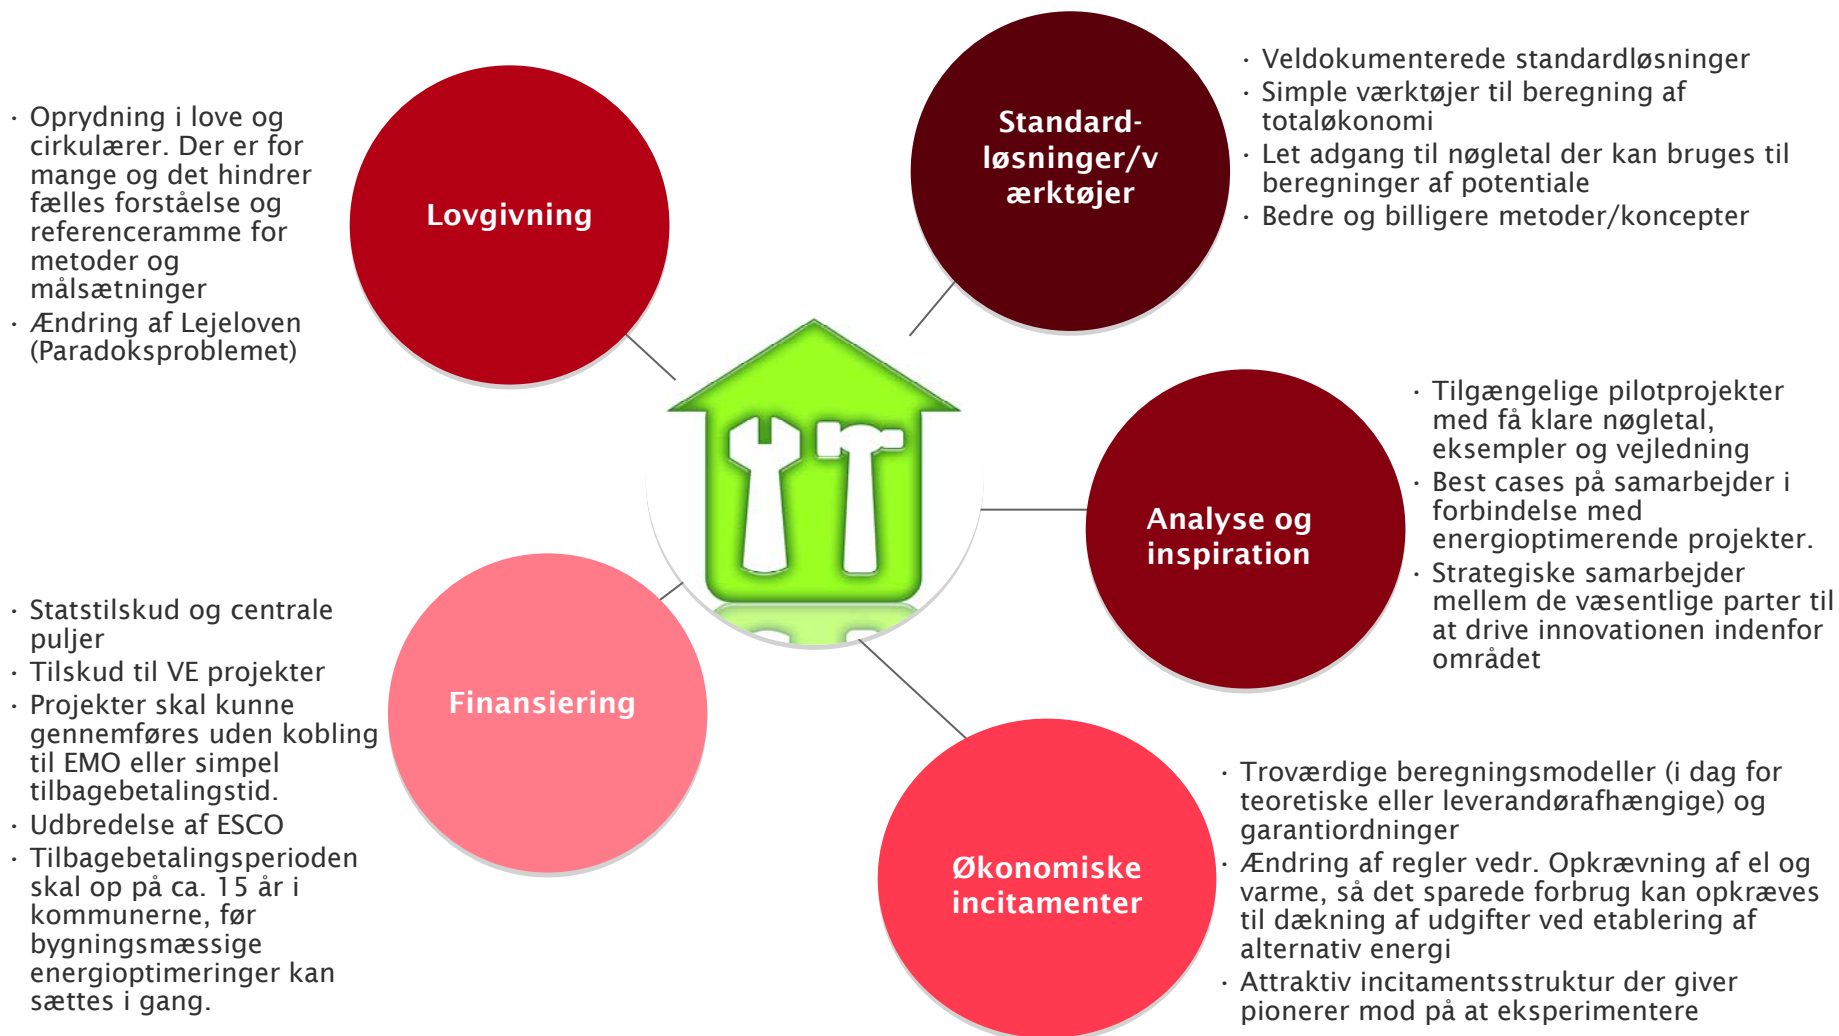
Oprydning i love og cirkulærer. Der er for mange og det hindrer fælles forståelse og referenceramme for metoder og målsætninger
Ændring af Lejeloven (Paradoksproblemet)

Lovgivning

Standard-løsninger/værktøjer

Veldokumenterede standardløsninger
Simple værktøjer til beregning af totaløkonomi
Let adgang til nøgletal der kan bruges til beregninger af potentiale
Bedre og billigere metoder/koncepter

Tilgængelige pilotprojekter med få klare nøgletal, eksempler og vejledning
Best cases på samarbejder i forbindelse med energioptimerende projekter.
Strategiske samarbejder mellem de væsentlige parter til at drive innovationen indenfor området

Analyse og inspiration

Statstilskud og centrale puljer
Tilskud til VE projekter
Projekter skal kunne gennemføres uden kobling til EMO eller simpel tilbagebetalingstid.
Udbredelse af ESCO
Tilbagebetalingsperioden skal op på ca. 15 år i kommunerne, før bygningsmæssige energioptimeringer kan sættes i gang.

Finansiering

Økonomiske incitamenter

Troværdige beregningsmodeller (i dag for teoretiske eller leverandørafhængige) og garantiordninger
Ændring af regler vedr. Opkrævning af el og varme, så det sparede forbrug kan opkræves til dækning af udgifter ved etablering af alternativ energi
Attraktiv incitamentsstruktur der giver pionerer mod på at eksperimentere